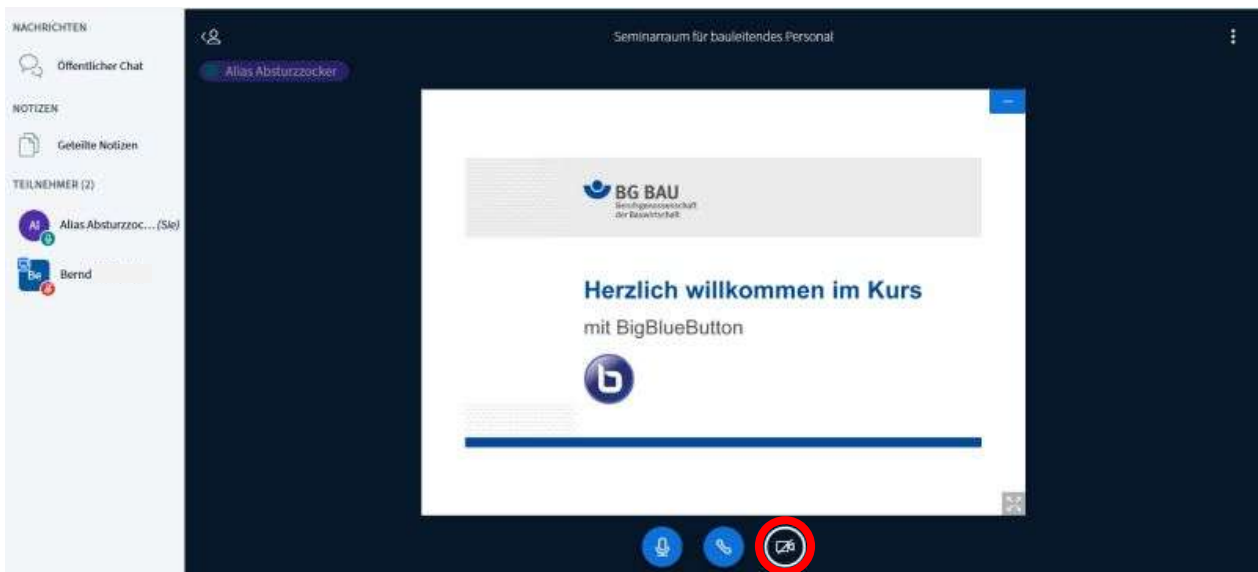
NACHRICHTEN

Öffentlicher Chat

NOTIZEN

Geteilte Notizen

TEILNEHMER (2)

AI Alias Absturzzoc... (Sie)

Be Bernd

Seminarraum für bauleitendes Personal

Alias Absturzzocker

BG BAU
Berufsgenossenschaft der Bauwirtschaft

Herzlich willkommen im Kurs

mit BigBlueButton